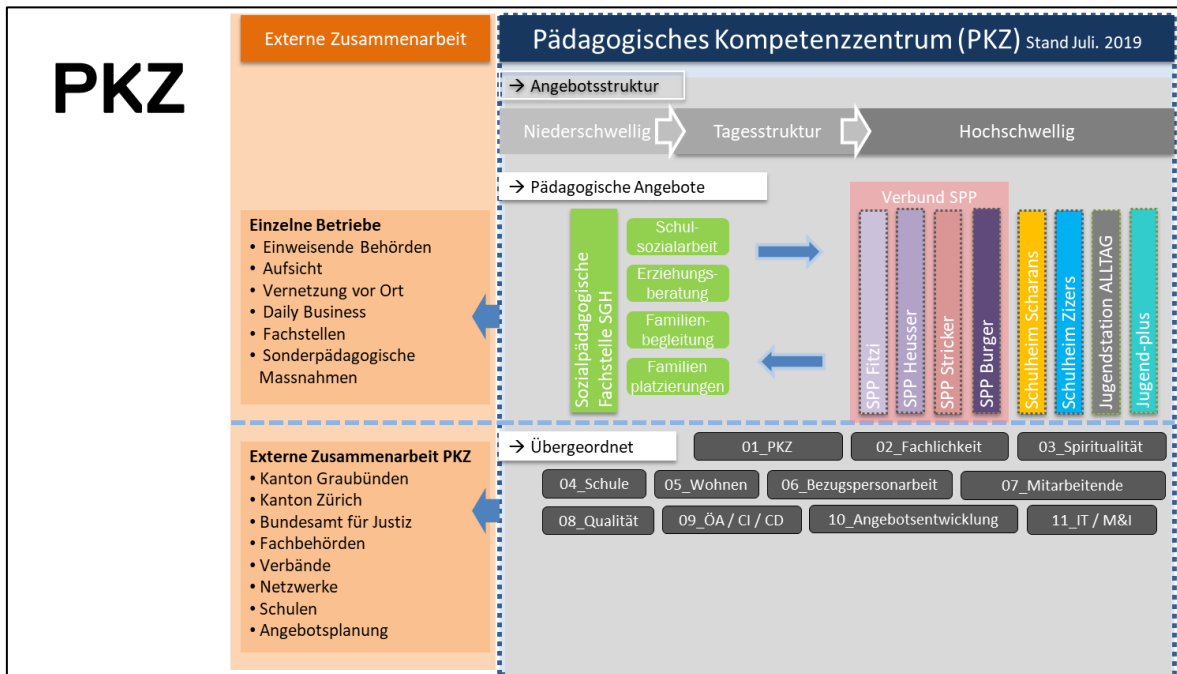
PKZ

Externe Zusammenarbeit

Pädagogisches Kompetenzzentrum (PKZ) Stand Juli. 2019

→ Angebotsstruktur

Niederschwellig

Tagesstruktur

Hochschwellig

→ Pädagogische Angebote

Einzelne Betriebe
• Einweisende Behörden
• Aufsicht
• Vernetzung vor Ort
• Daily Business
• Fachstellen
• Sonderpädagogische Massnahmen

Sozialpädagogische Fachstelle SGH

Schulsozialarbeit

Erziehungsberatung

Familienbegleitung

Familienplatzierungen

Verbund SPP

SPP Fitzi

SPP Heusser

SPP Stricker

SPP Burger

Schulheim Scharans

Schulheim Zizers

Jugendstation ALLTAG

Jugend-plus

Externe Zusammenarbeit PKZ
• Kanton Graubünden
• Kanton Zürich
• Bundesamt für Justiz
• Fachbehörden
• Verbände
• Netzwerke
• Schulen
• Angebotsplanung

→ Übergeordnet

01_PKZ

02_Fachlichkeit

03_Spiritualität

04_Schule

05_Wohnen

06_Bezugspersonarbeit

07_Mitarbeitende

08_Qualität

09_ÖA / CI / CD

10_Angebotsentwicklung

11_IT / M&I